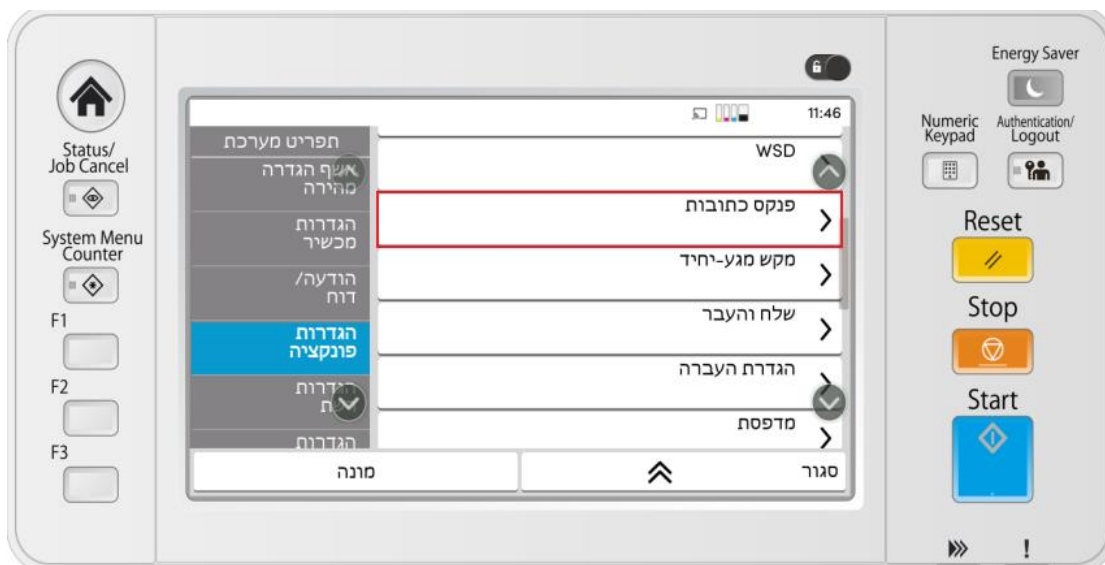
Status/
Job Cancel

System Menu
Counter

F1

F2

F3

11:46

תפריט מערכת

אשף הגדרה מהירה

הגדרות מכשיר

הודעה/ דוח

הגדרות פונקציה

הגדרות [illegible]

הגדרות

WSD

פנקס כתובות

מקש מגע-יחיד

שלח והעבר

הגדרת העברה

מדפסת

מונה

סגור

Energy Saver

Numeric Keypad

Authentication/ Logout

Reset

Stop

Start